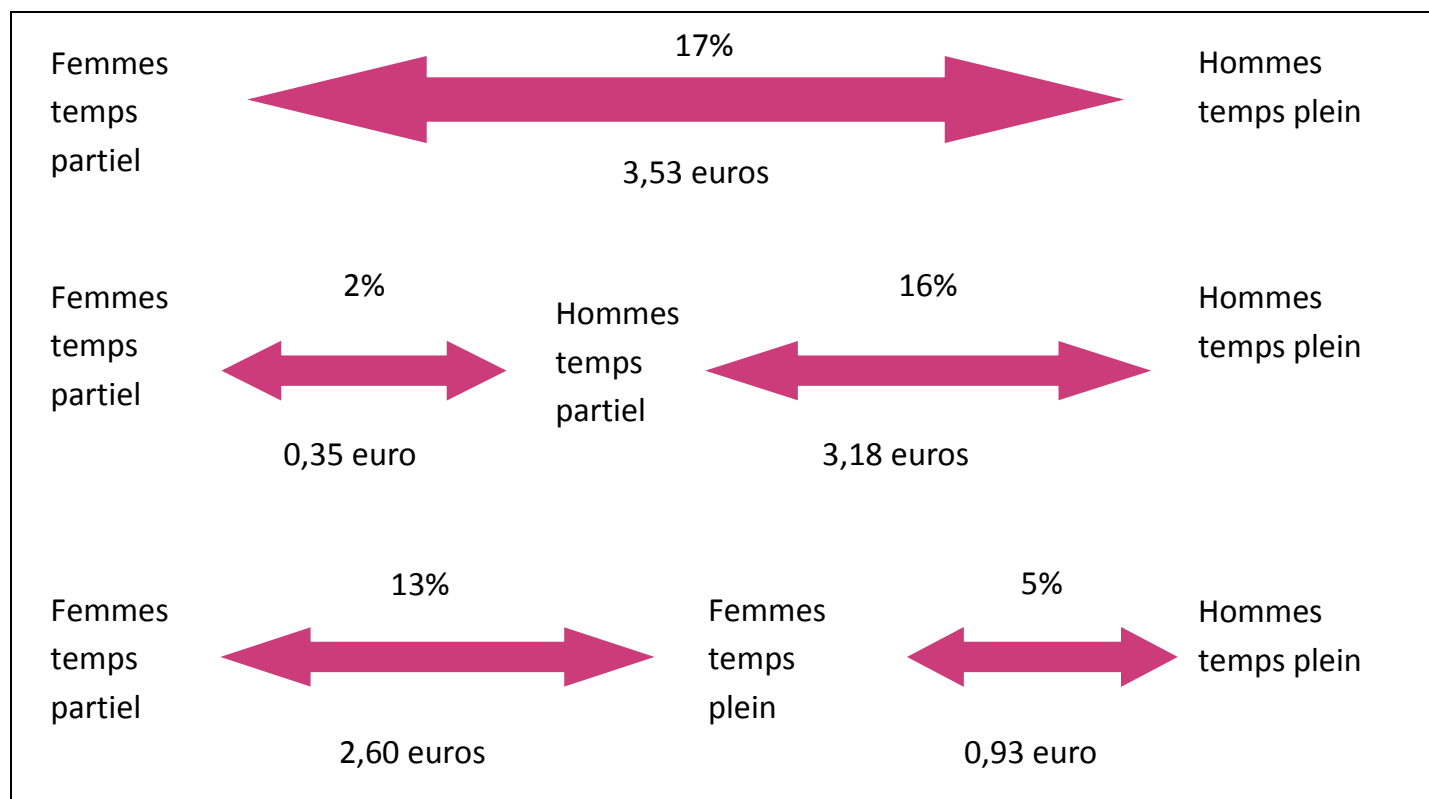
Femmes temps partiel

17%

3,53 euros

Hommes temps plein

Femmes temps partiel

2%

0,35 euro

Hommes temps partiel

16%

3,18 euros

Hommes temps plein

Femmes temps partiel

13%

2,60 euros

Femmes temps plein

5%

0,93 euro

Hommes temps plein